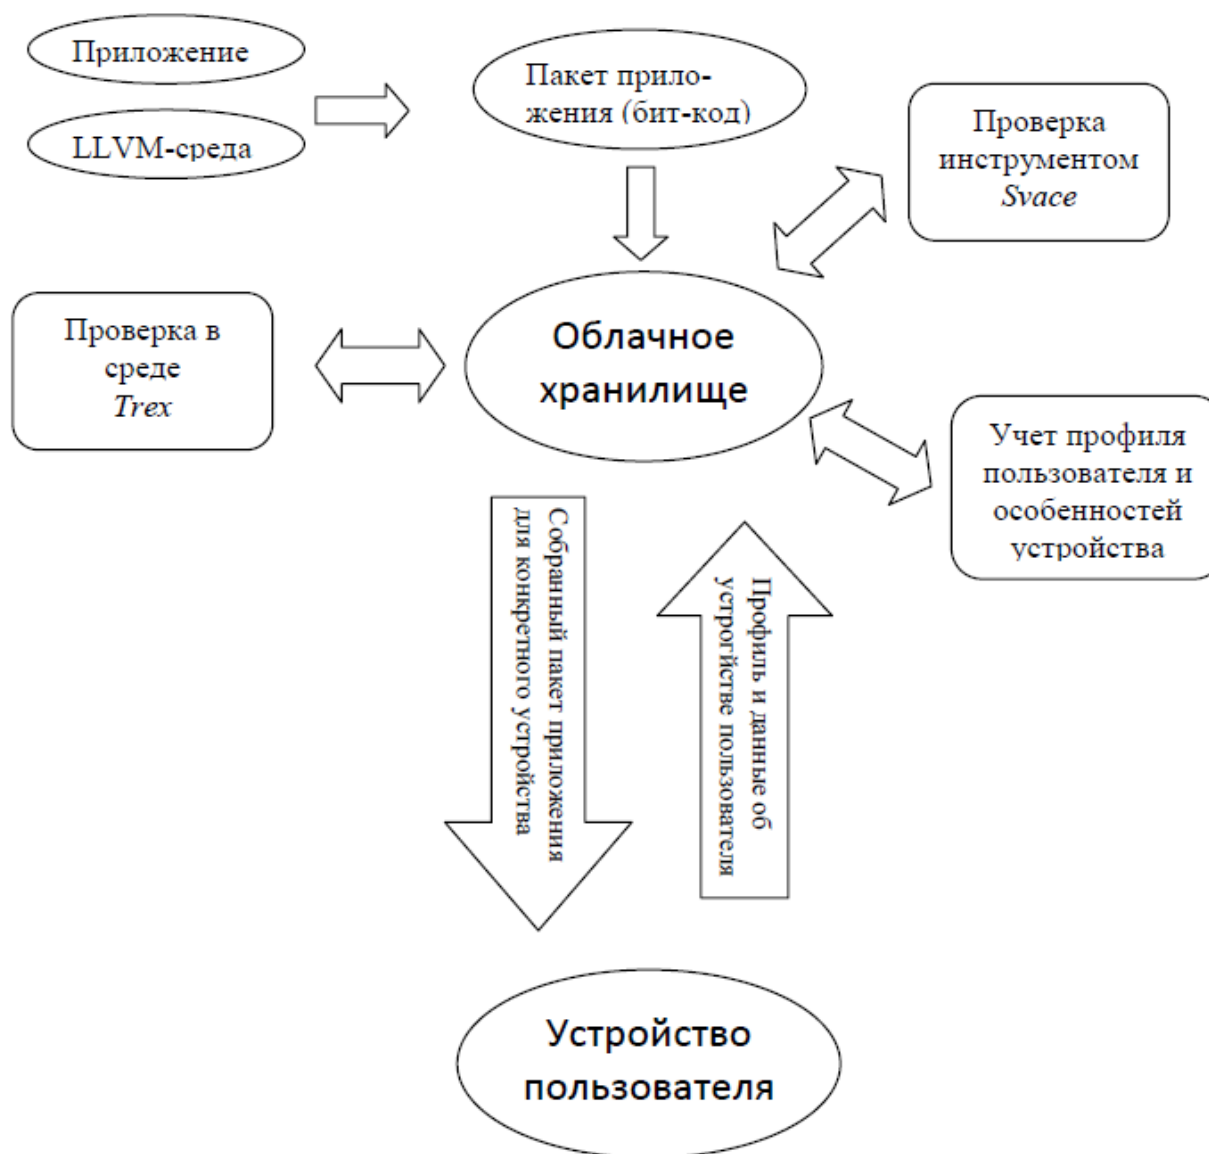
Приложение

LLVM-среда

Пакет приложения (бит-код)

Проверка инструментом *Svace*

Проверка в среде *Trex*

Облачное хранилище

Учет профиля пользователя и особенностей устройства

Собранный пакет приложения для конкретного устройства

Профиль и данные об устройстве пользователя

Устройство пользователя